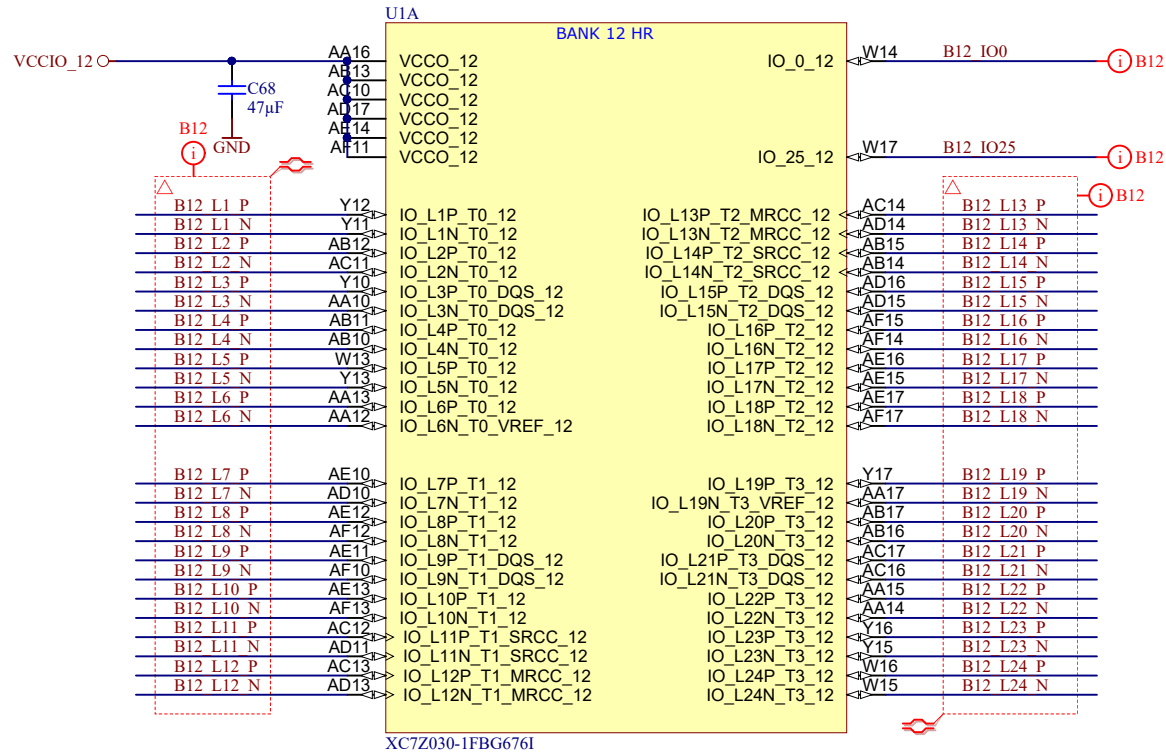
U1A

BANK 12 HR

VCCIO_12

C68
47μF

GND

B12

AA16 VCCO_12
AB13 VCCO_12
AC10 VCCO_12
AD17 VCCO_12
AE14 VCCO_12
AF11 VCCO_12

IO_0_12 W14 B12_IO0 B12
IO_25_12 W17 B12_IO25 B12

B12

B12_L1_P Y12 IO_L1P_T0_12
B12_L1_N Y11 IO_L1N_T0_12
B12_L2_P AB12 IO_L2P_T0_12
B12_L2_N AC11 IO_L2N_T0_12
B12_L3_P Y10 IO_L3P_T0_DQS_12
B12_L3_N AA10 IO_L3N_T0_DQS_12
B12_L4_P AB11 IO_L4P_T0_12
B12_L4_N AB10 IO_L4N_T0_12
B12_L5_P W13 IO_L5P_T0_12
B12_L5_N Y13 IO_L5N_T0_12
B12_L6_P AA13 IO_L6P_T0_12
B12_L6_N AA12 IO_L6N_T0_VREF_12

B12_L7_P AE10 IO_L7P_T1_12
B12_L7_N AD10 IO_L7N_T1_12
B12_L8_P AE12 IO_L8P_T1_12
B12_L8_N AF12 IO_L8N_T1_12
B12_L9_P AE11 IO_L9P_T1_DQS_12
B12_L9_N AF10 IO_L9N_T1_DQS_12
B12_L10_P AE13 IO_L10P_T1_12
B12_L10_N AF13 IO_L10N_T1_12
B12_L11_P AC12 IO_L11P_T1_SRCC_12
B12_L11_N AD11 IO_L11N_T1_SRCC_12
B12_L12_P AC13 IO_L12P_T1_MRCC_12
B12_L12_N AD13 IO_L12N_T1_MRCC_12

IO_L13P_T2_MRCC_12 AC14 B12_L13_P
IO_L13N_T2_MRCC_12 AD14 B12_L13_N
IO_L14P_T2_SRCC_12 AB15 B12_L14_P
IO_L14N_T2_SRCC_12 AB14 B12_L14_N
IO_L15P_T2_DQS_12 AD16 B12_L15_P
IO_L15N_T2_DQS_12 AD15 B12_L15_N
IO_L16P_T2_12 AF15 B12_L16_P
IO_L16N_T2_12 AF14 B12_L16_N
IO_L17P_T2_12 AE16 B12_L17_P
IO_L17N_T2_12 AE15 B12_L17_N
IO_L18P_T2_12 AE17 B12_L18_P
IO_L18N_T2_12 AF17 B12_L18_N

IO_L19P_T3_12 Y17 B12_L19_P
IO_L19N_T3_VREF_12 AA17 B12_L19_N
IO_L20P_T3_12 AB17 B12_L20_P
IO_L20N_T3_12 AB16 B12_L20_N
IO_L21P_T3_DQS_12 AC17 B12_L21_P
IO_L21N_T3_DQS_12 AC16 B12_L21_N
IO_L22P_T3_12 AA15 B12_L22_P
IO_L22N_T3_12 AA14 B12_L22_N
IO_L23P_T3_12 Y16 B12_L23_P
IO_L23N_T3_12 Y15 B12_L23_N
IO_L24P_T3_12 W16 B12_L24_P
IO_L24N_T3_12 W15 B12_L24_N

XC7Z030-1FBG676I